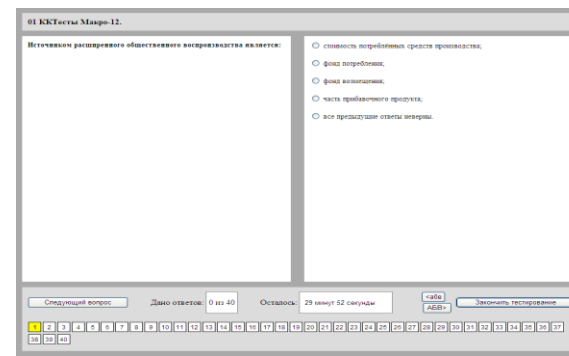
01 ККТесты Макро-12.

Источником расширенного общественного воспроизводства является:

стоимость потреблённых средств производства;

фонд потребления;

фонд возмещения;

часть прибавочного продукта;

все предыдущие ответы неверны.

Следующий вопрос

Дано ответов: 0 из 40

Осталось: 29 минут 52 секунды

<абв
АБВ>

Закончить тестирование

1 2 3 4 5 6 7 8 9 10 11 12 13 14 15 16 17 18 19 20 21 22 23 24 25 26 27 28 29 30 31 32 33 34 35 36 37 38 39 40